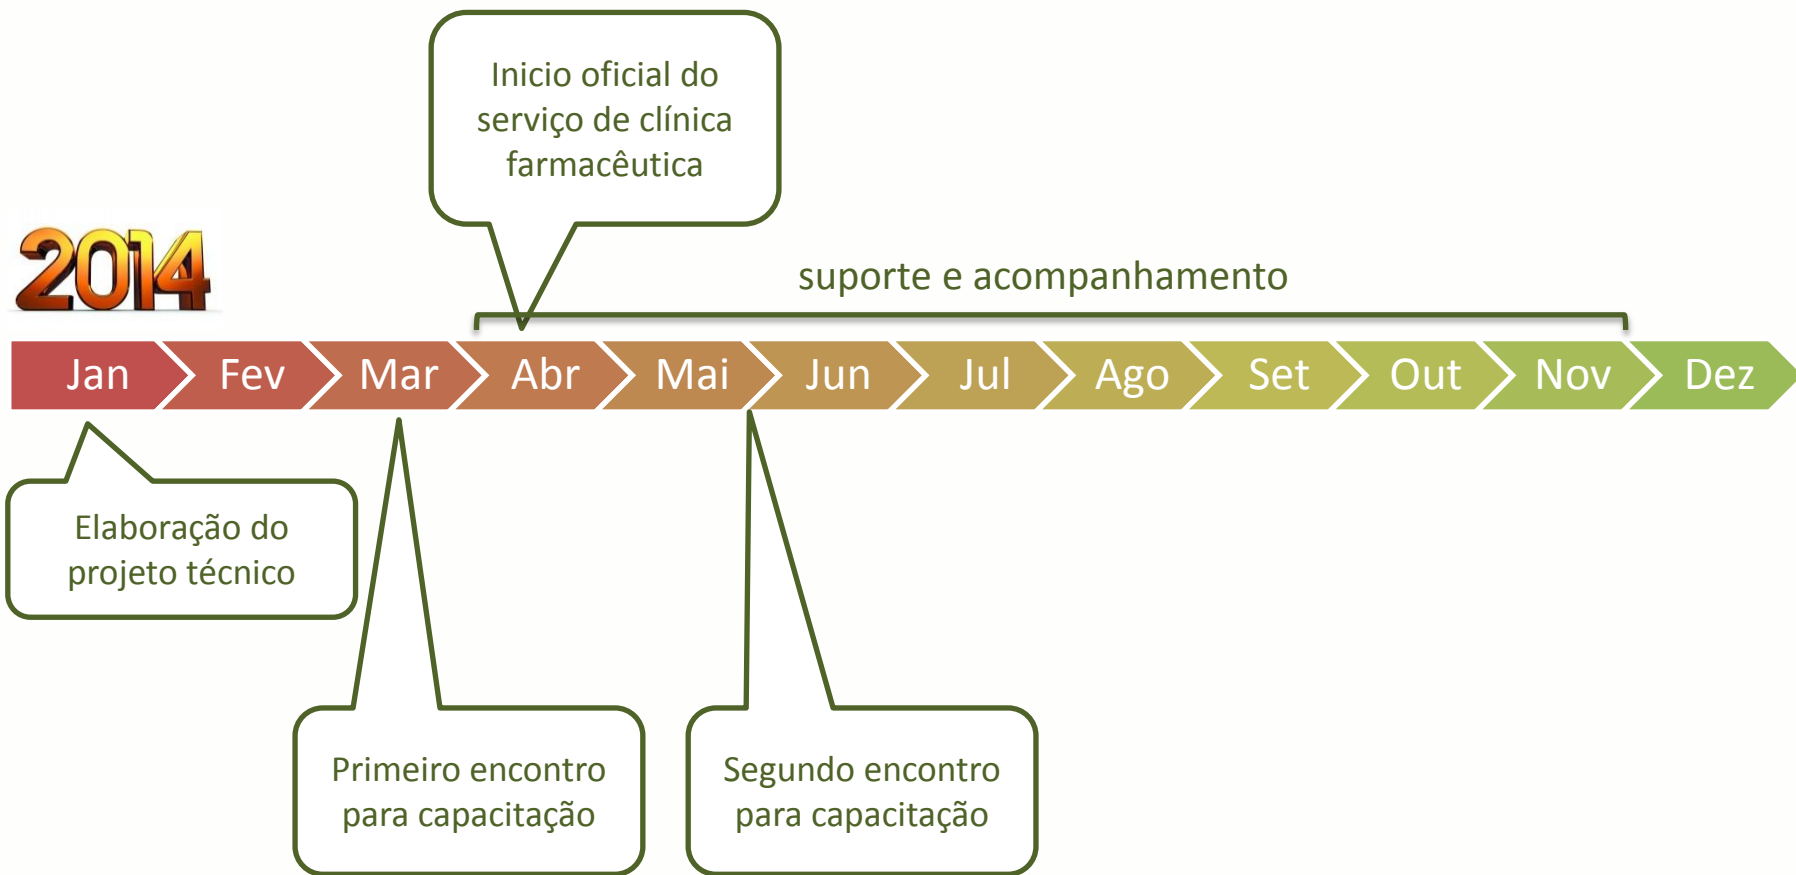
Inicio oficial do serviço de clínica farmacêutica

2014

suporte e acompanhamento

Jan Fev Mar Abr Mai Jun Jul Ago Set Out Nov Dez

Elaboração do projeto técnico

Primeiro encontro para capacitação

Segundo encontro para capacitação